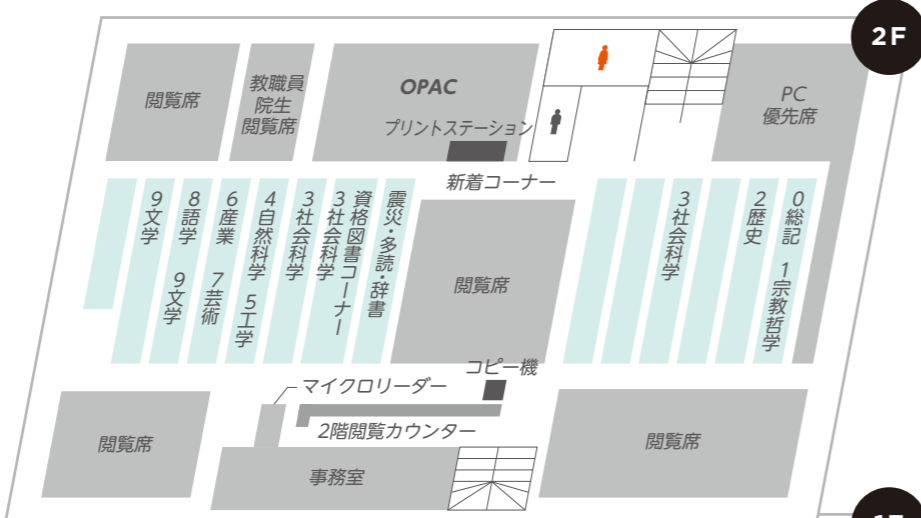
2F

閲覧席

教職員
院生
閲覧席

OPAC

プリントステーション

PC
優先席

新着コーナー

9 文学

8 語学
9 文学

6 産業
7 芸術

4 自然科学
5 工学

3 社会科学

3 社会科学

資格図書コーナー

震災・多読・辞書

閲覧席

3 社会科学

2 歴史

0 総記
1 宗教哲学

コピー機

マイクロリーダー

2階閲覧カウンター

閲覧席

事務室

閲覧席

1F